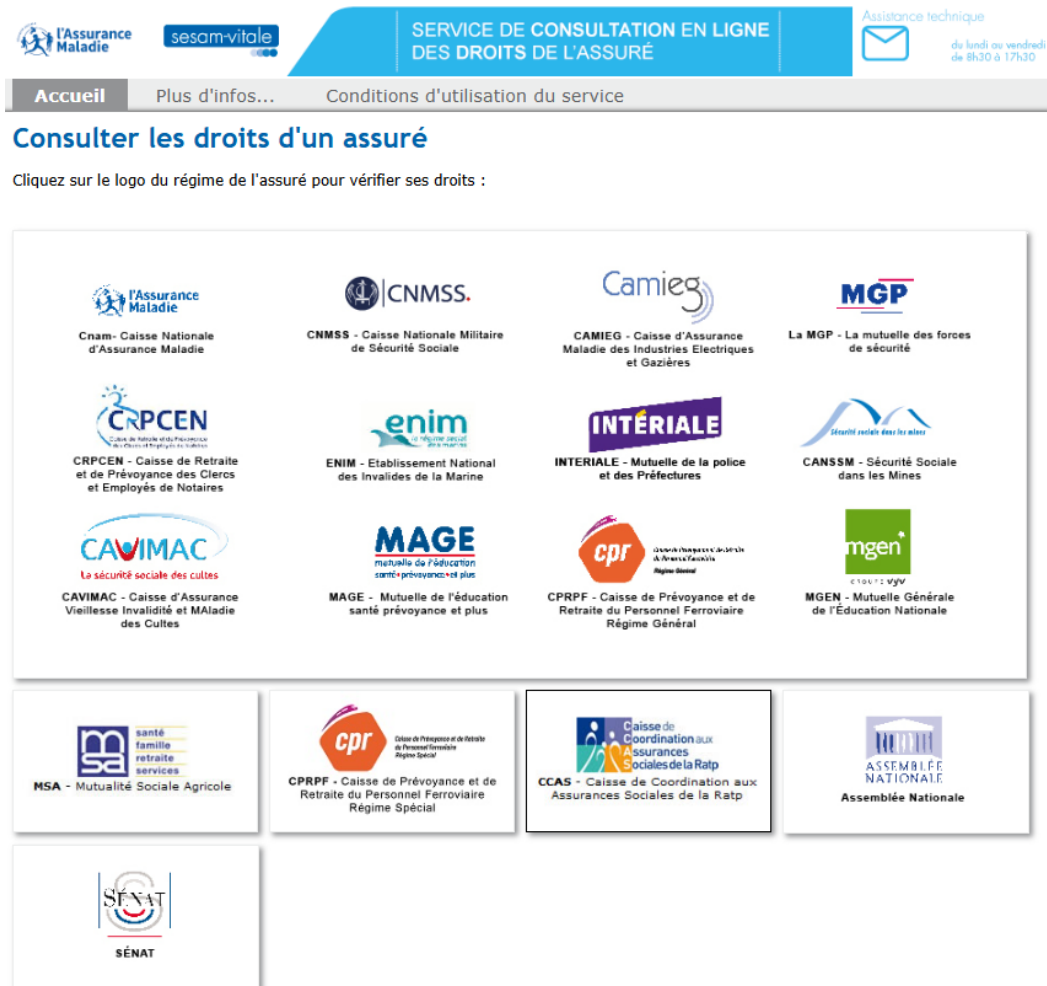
l'Assurance Maladie

sesam-vitale

SERVICE DE CONSULTATION EN LIGNE DES DROITS DE L'ASSURÉ

Assistance technique

du lundi au vendredi de 8h30 à 17h30

Accueil Plus d'infos... Conditions d'utilisation du service

Consulter les droits d'un assuré

Cliquez sur le logo du régime de l'assuré pour vérifier ses droits :

l'Assurance Maladie
Cnam- Caisse Nationale d'Assurance Maladie

CNMSS.
CNMSS - Caisse Nationale Militaire de Sécurité Sociale

Camieg
CAMIEG - Caisse d'Assurance Maladie des Industries Electriques et Gazières

MGP
La MGP - La mutuelle des forces de sécurité

CRPCEN
Caisse de Retraite et de Prévoyance des Clercs et Employés de Notaires
CRPCEN - Caisse de Retraite et de Prévoyance des Clercs et Employés de Notaires

enim
le régime social des marins
ENIM - Etablissement National des Invalides de la Marine

INTÉRIALE
INTERIALE - Mutuelle de la police et des Préfectures

Sécurité sociale dans les mines
CANSSM - Sécurité Sociale dans les Mines

CAVIMAC
La sécurité sociale des cultes
CAVIMAC - Caisse d'Assurance Vieillesse Invalidité et MAladie des Cultes

MAGE
mutuelle de l'éducation
santé prévoyance et plus
MAGE - Mutuelle de l'éducation santé prévoyance et plus

cpr
Caisse de Prévoyance et de Retraite du Personnel Ferroviaire
Régime Général
CPRPF - Caisse de Prévoyance et de Retraite du Personnel Ferroviaire Régime Général

mgen
GROUPE VYV
MGEN - Mutuelle Générale de l'Éducation Nationale

msa
santé
famille
retraite
services
MSA - Mutualité Sociale Agricole

cpr
Caisse de Prévoyance et de Retraite du Personnel Ferroviaire
Régime Spécial
CPRPF - Caisse de Prévoyance et de Retraite du Personnel Ferroviaire Régime Spécial

Caisse de Coordination aux Assurances Sociales de la Ratp
CCAS - Caisse de Coordination aux Assurances Sociales de la Ratp

ASSEMBLÉE NATIONALE
Assemblée Nationale

SÉNAT
SÉNAT